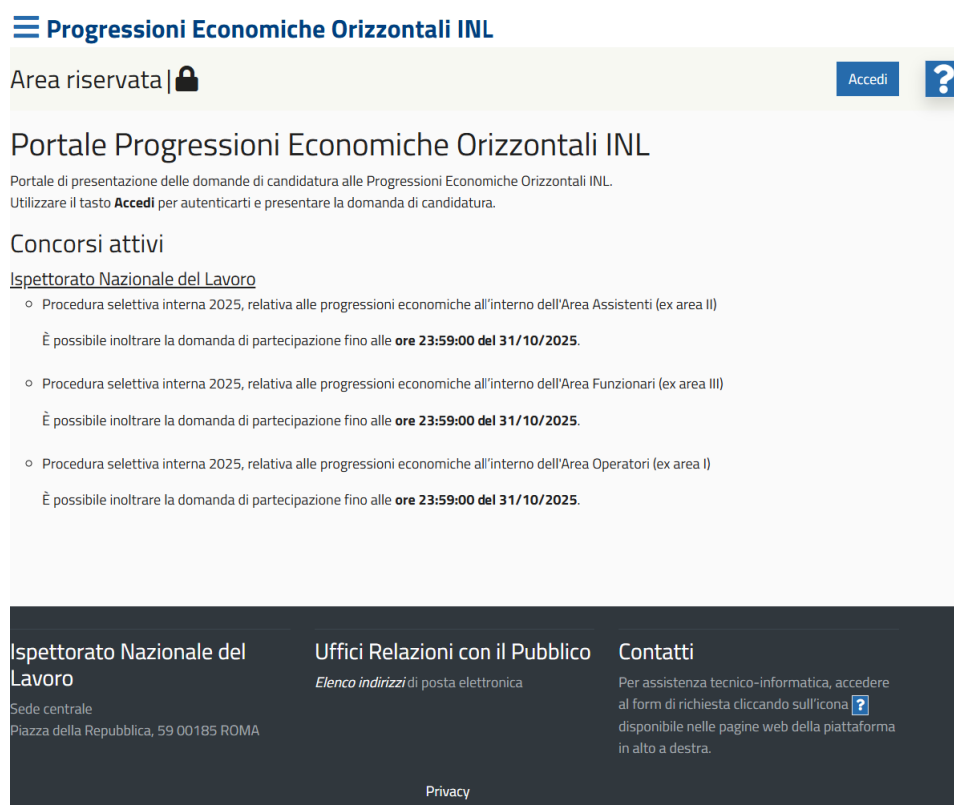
Progressioni Economiche Orizzontali INL

Area riservata |

Accedi

?

Portale Progressioni Economiche Orizzontali INL

Portale di presentazione delle domande di candidatura alle Progressioni Economiche Orizzontali INL.
Utilizzare il tasto **Accedi** per autenticarti e presentare la domanda di candidatura.

Concorsi attivi

Ispettorato Nazionale del Lavoro

- Procedura selettiva interna 2025, relativa alle progressioni economiche all'interno dell'Area Assistenti (ex area II)

È possibile inoltrare la domanda di partecipazione fino alle **ore 23:59:00 del 31/10/2025**.

- Procedura selettiva interna 2025, relativa alle progressioni economiche all'interno dell'Area Funzionari (ex area III)

È possibile inoltrare la domanda di partecipazione fino alle **ore 23:59:00 del 31/10/2025**.

- Procedura selettiva interna 2025, relativa alle progressioni economiche all'interno dell'Area Operatori (ex area I)

È possibile inoltrare la domanda di partecipazione fino alle **ore 23:59:00 del 31/10/2025**.

Ispettorato Nazionale del Lavoro

Sede centrale
Piazza della Repubblica, 59 00185 ROMA

Uffici Relazioni con il Pubblico

*Elenco indirizzi* di posta elettronica

Contatti

Per assistenza tecnico-informatica, accedere al form di richiesta cliccando sull'icona ? disponibile nelle pagine web della piattaforma in alto a destra.

Privacy